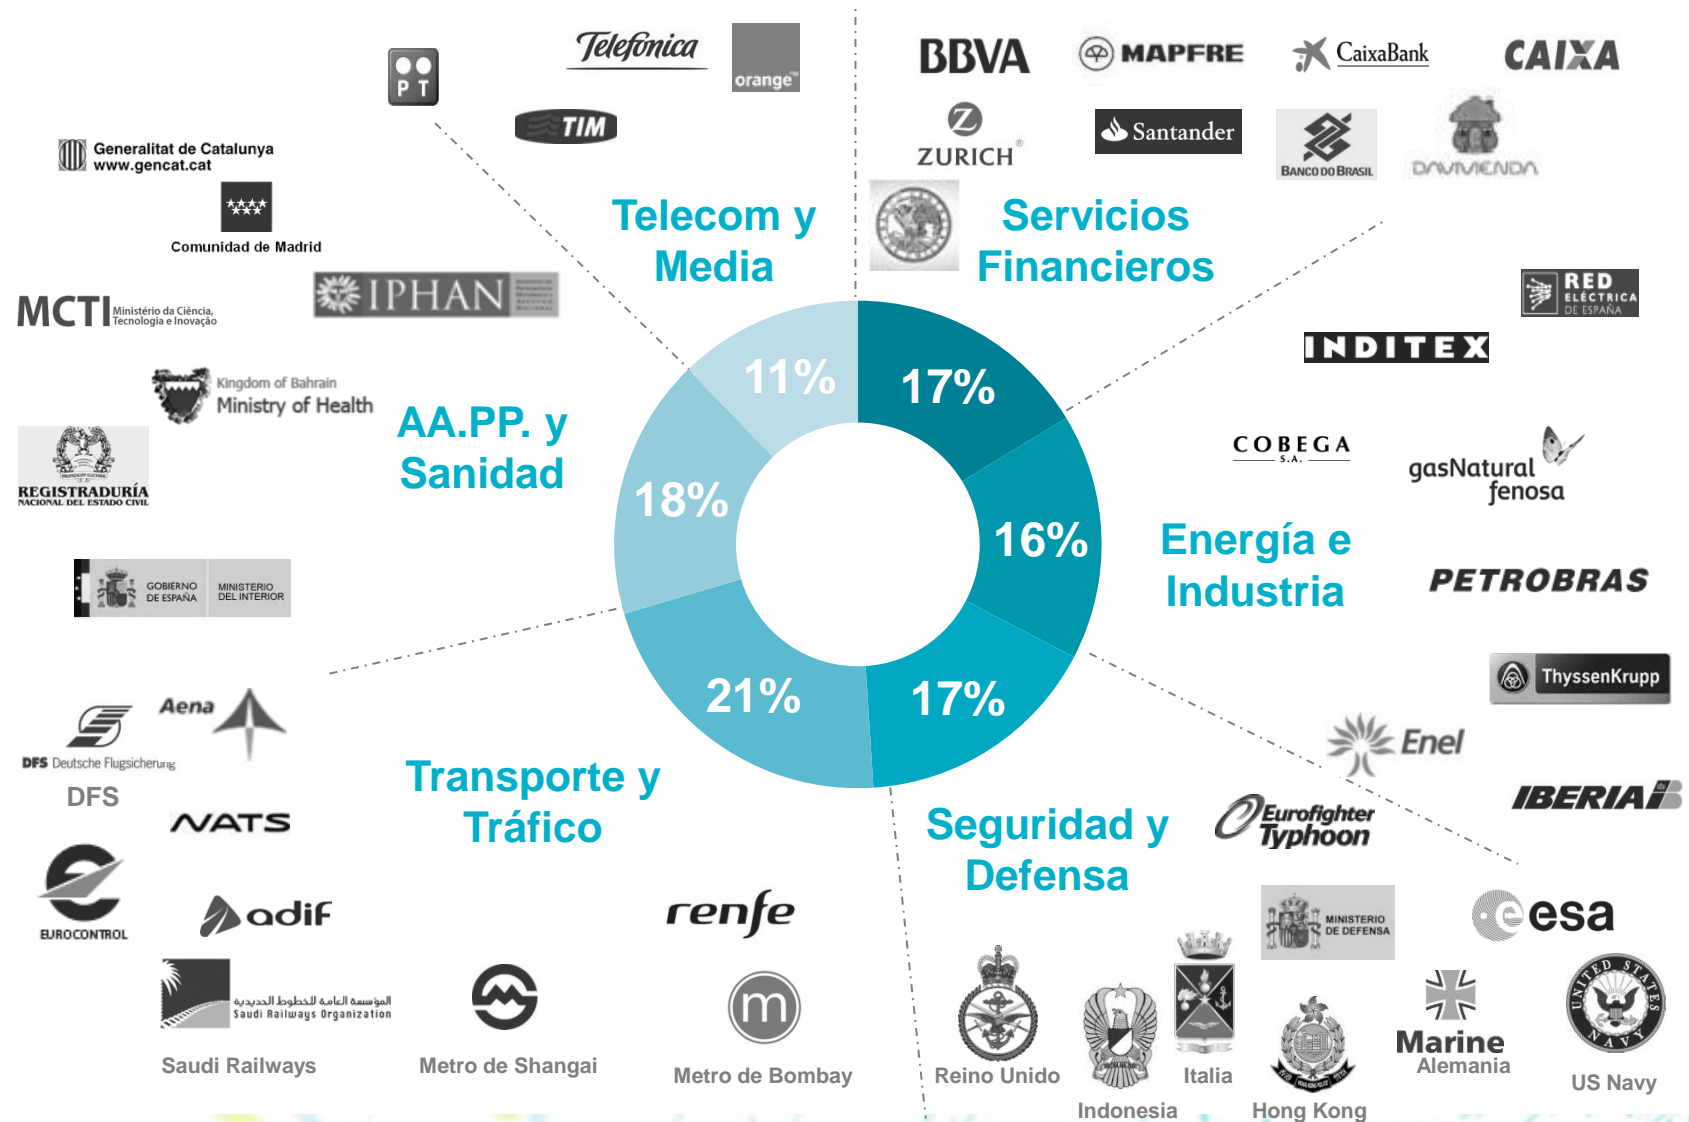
P T

Telefonica

orange

TIM

Generalitat de Catalunya
www.gencat.cat

Comunidad de Madrid

MCTI Ministério da Ciência, Tecnologia e Inovação

IPHAN

Kingdom of Bahrain
Ministry of Health

REGISTRADURÍA NACIONAL DEL ESTADO CIVIL

GOBIERNO DE ESPAÑA MINISTERIO DEL INTERIOR

Telecom y Media

AA.PP. y Sanidad

BBVA

MAPFRE

CaixaBank

CAIXA

ZURICH

Santander

BANCO DO BRASIL

DAVIVIENDA

Servicios Financieros

RED ELÉCTRICA DE ESPAÑA

INDITEX

COBEGA S.A.

gasNatural fenosa

PETROBRAS

Energía e Industria

ThyssenKrupp

Enel

IBERIA

11%

17%

18%

16%

21%

17%

Aena

DFS Deutsche Flugsicherung

DFS

NATS

EUROCONTROL

adif

Transporte y Tráfico

renfe

المؤسسة العامة للخطوط الحديدية
Saudi Railways Organization

Saudi Railways

Metro de Shangai

Metro de Bombay

Seguridad y Defensa

Eurofighter Typhoon

MINISTERIO DE DEFENSA

esa

Reino Unido

Indonesia

Italia

Hong Kong

Marine
Alemania

US Navy